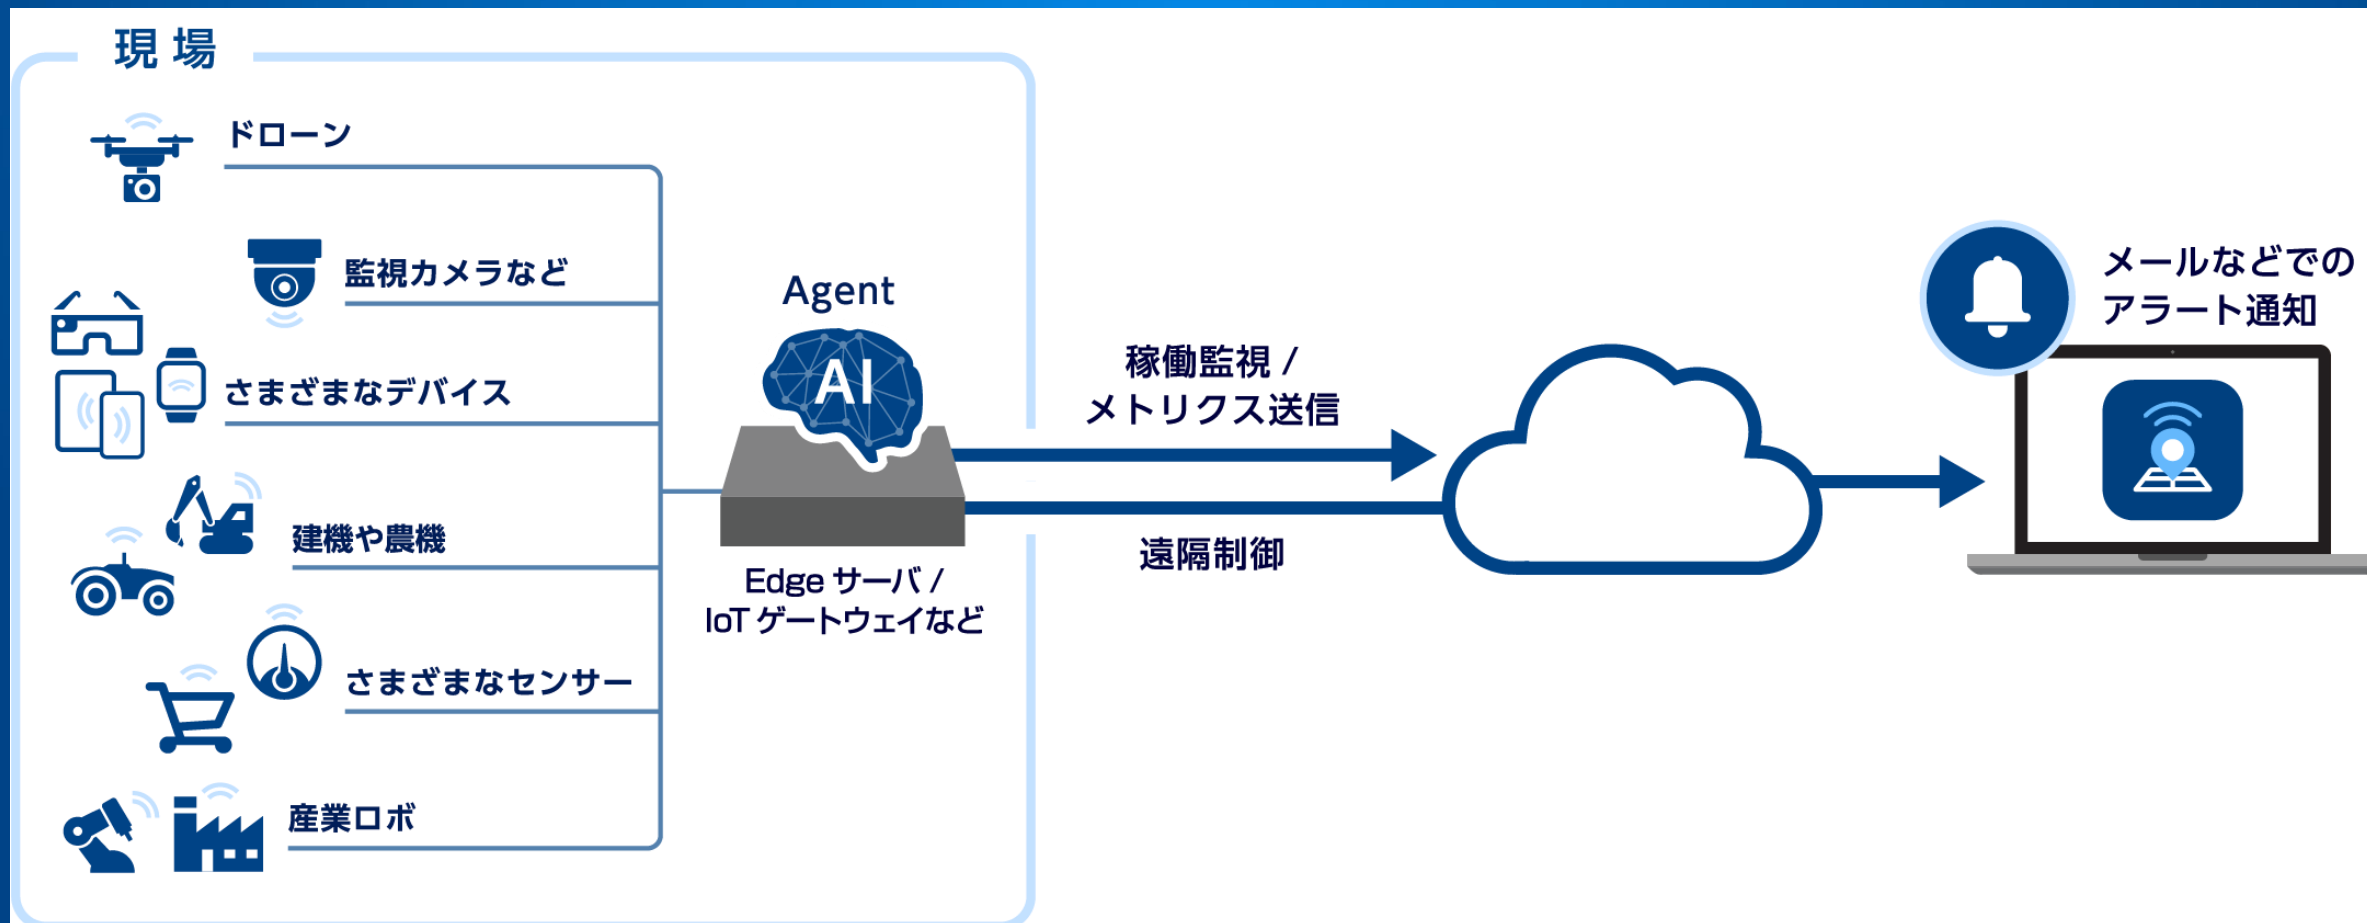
現場

ドローン

監視カメラなど

さまざまなデバイス

建機や農機

さまざまなセンサー

産業ロボ

Agent

AI

Edge サーバ / IoT ゲートウェイなど

稼働監視 / メトリクス送信

遠隔制御

メールなどでの アラート通知